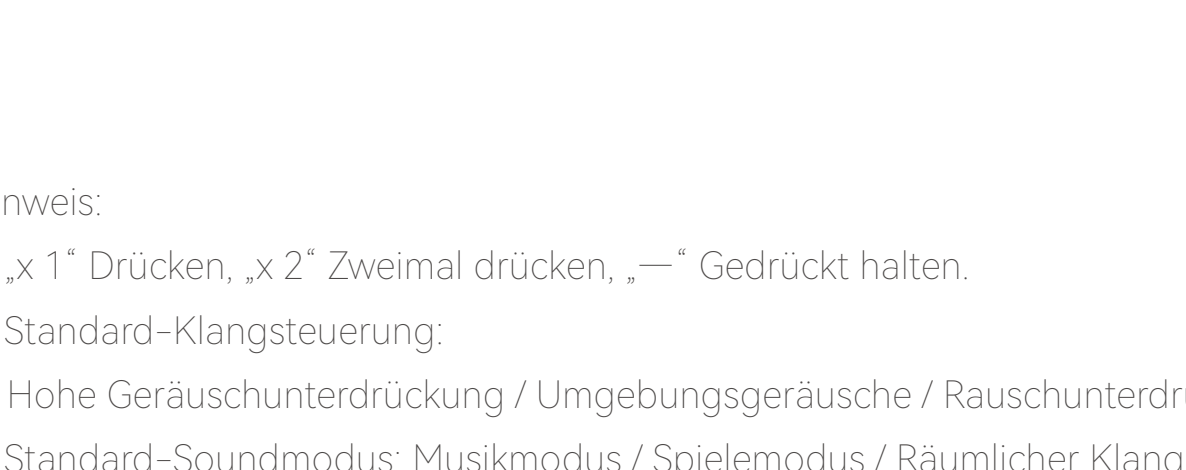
nweis:

„x 1“ Drücken, „x 2“ Zweimal drücken, „—“ Gedrückt halten.

Standard-Klangsteuerung:

Hohe Geräuschunterdrückung / Umgebungsgeräusche / Rauschunterdr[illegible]

Standard-Soundmodus: Musikmodus / Spielemodus / Räumlicher Klang